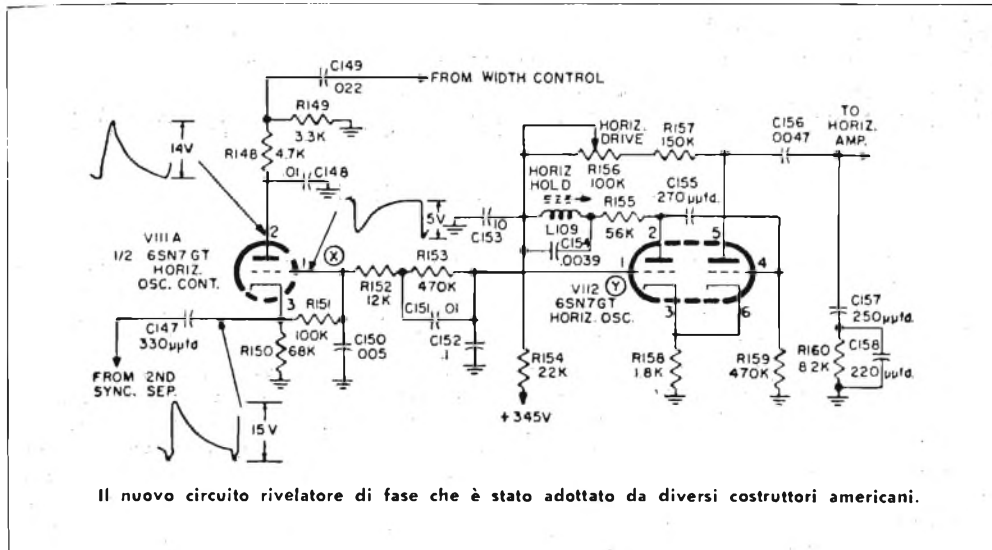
C149
022
FROM WIDTH CONTROL
R149
3.3K
14V
R148
4.7K
.01
C148
HORIZ. DRIVE
R157
150K
C156
.0047
TO HORIZ. AMP.
R156
100K
HORIZ HOLD
C155
270 μμfd.
5V
C153
.10
L109
R155
56K
2
5
C154
.0039
V111A
1/2 6SN7GT
HORIZ. OSC. CONT.
2
1
X
R152
12K
R153
470K
1
4
6SN7GT
HORIZ. OSC.
V112
Y
3
R151
100K
C151
.01
3
6
C147
330μμfd
R150
68K
C150
.005
C152
.1
C157
250μμfd.
FROM 2ND SYNC. SEP.
R154
22K
R158
1.8K
R159
470K
R160
8.2K
C158
220μμfd.
15V
+345V

Il nuovo circuito rivelatore di fase che è stato adottato da diversi costruttori americani.